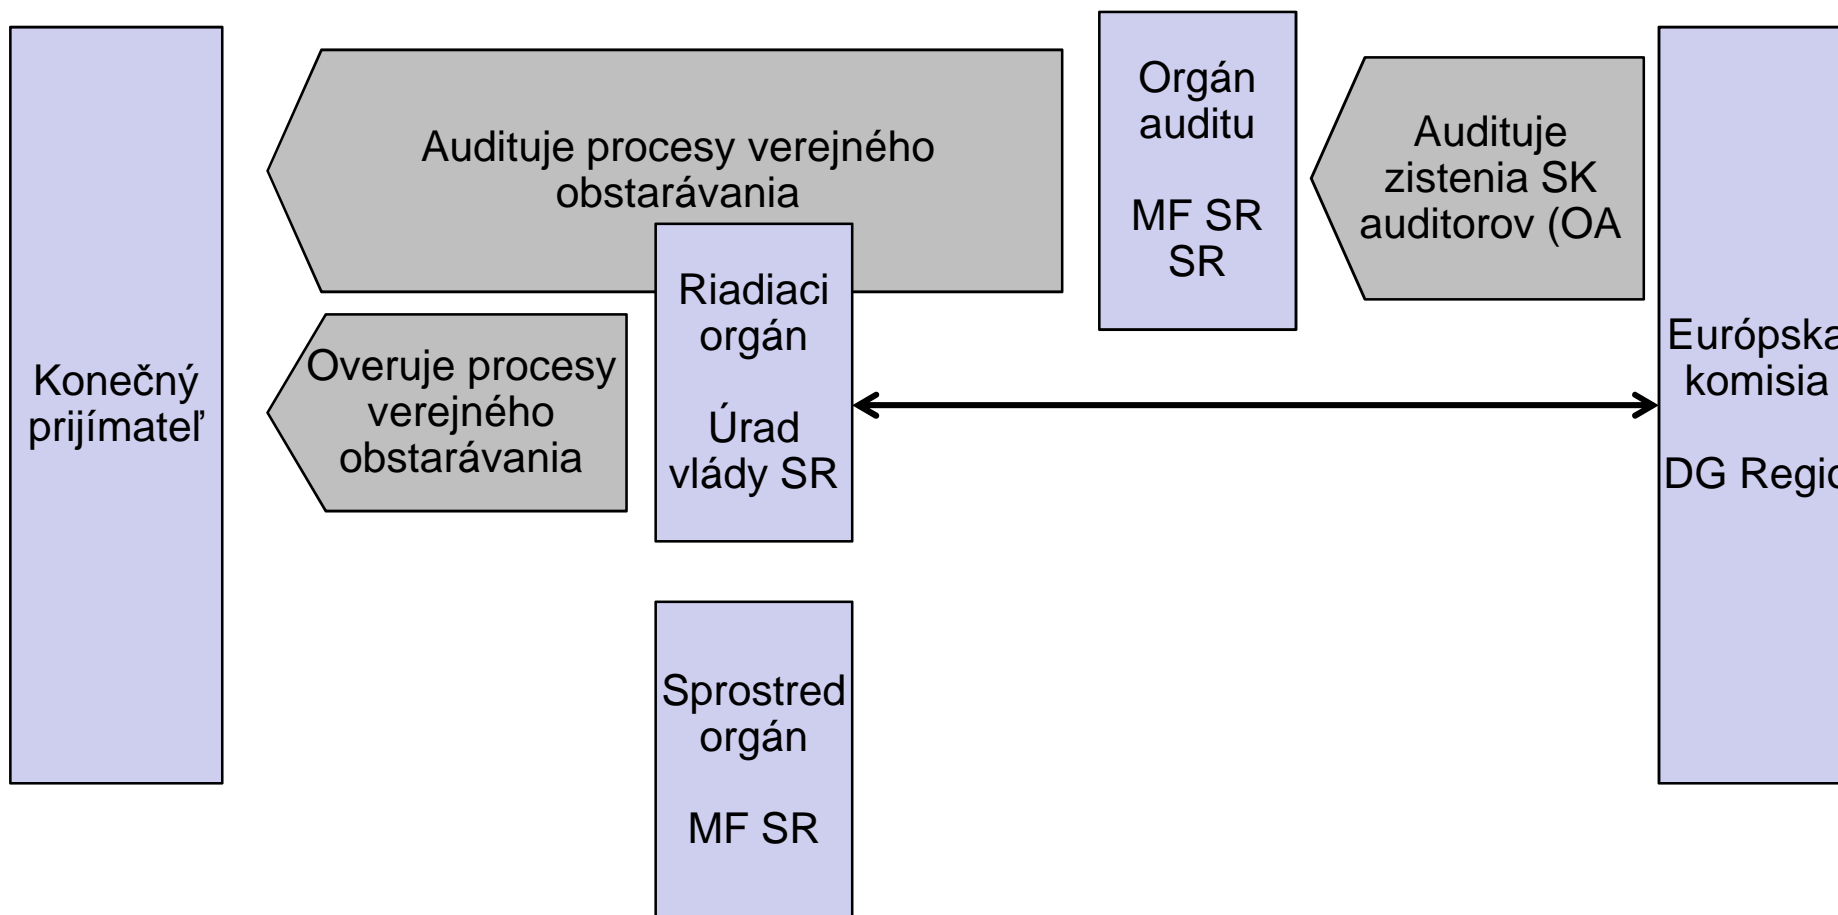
Konečný prijímateľ

Audituje procesy verejného obstarávania

Overuje procesy verejného obstarávania

Riadiaci orgán

Úrad vlády SR

Sprostred orgán

MF SR

Orgán auditu

MF SR SR

Audituje zistenia SK auditorov (OA

Európska komisia

DG Regio